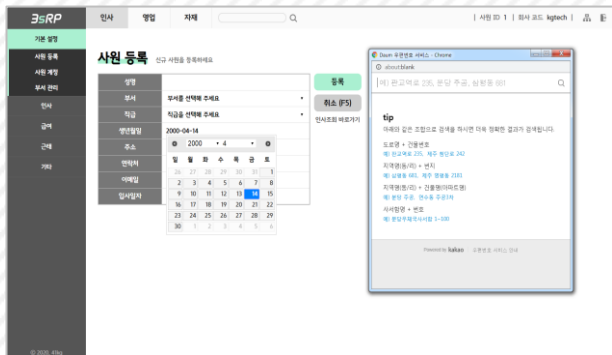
3sRP

인사 영업 자재

| 사원 ID 1 | 회사 코드 kgtech |

기본 설정
사원 등록
사원 계정
부서 관리
인사
급여
근태
기타

사원 등록 신규 사원을 등록하세요

성명
부서 부서를 선택해 주세요
직급 직급을 선택해 주세요
생년월일 2000-04-14
주소
연락처
이메일
입사일자

2000 4

| 일 | 월 | 화 | 수 | 목 | 금 | 토 |
|---|---|---|---|---|---|---|
| 26 | 27 | 28 | 29 | 30 | 31 | 1 |
| 2 | 3 | 4 | 5 | 6 | 7 | 8 |
| 9 | 10 | 11 | 12 | 13 | 14 | 15 |
| 16 | 17 | 18 | 19 | 20 | 21 | 22 |
| 23 | 24 | 25 | 26 | 27 | 28 | 29 |
| 30 | 1 | 2 | 3 | 4 | 5 | 6 |

등록
취소 (F5)
인사조회 바로가기

Daum 우편번호 서비스 - Chrome
about:blank
예) 판교역로 235, 분당 주공, 삼평동 681

tip
아래와 같은 조합으로 검색을 하시면 더욱 정확한 결과가 검색됩니다.
도로명 + 건물번호
예) 판교역로 235, 제주 첨단로 242
지역명(동/리) + 번지
예) 삼평동 681, 제주 영평동 2181
지역명(동/리) + 건물명(아파트명)
예) 분당 주공, 연수동 주공3차
사서함명 + 번호
예) 분당우체국사서함 1~100

Powered by kakao 우편번호 서비스 안내

© 2020. KNU